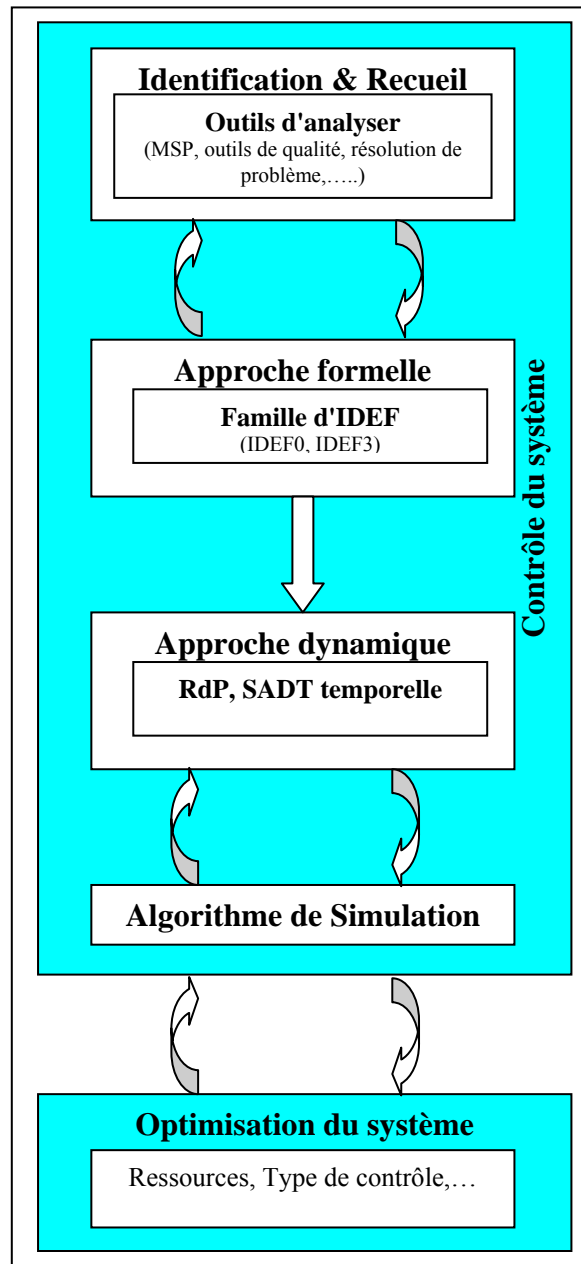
Identification & Recueil

Outils d'analyser
(MSP, outils de qualité, résolution de problème,…..)

Approche formelle

Famille d'IDEF
(IDEF0, IDEF3)

Approche dynamique

RdP, SADT temporelle

Algorithme de Simulation

Contrôle du système

Optimisation du système

Ressources, Type de contrôle,…